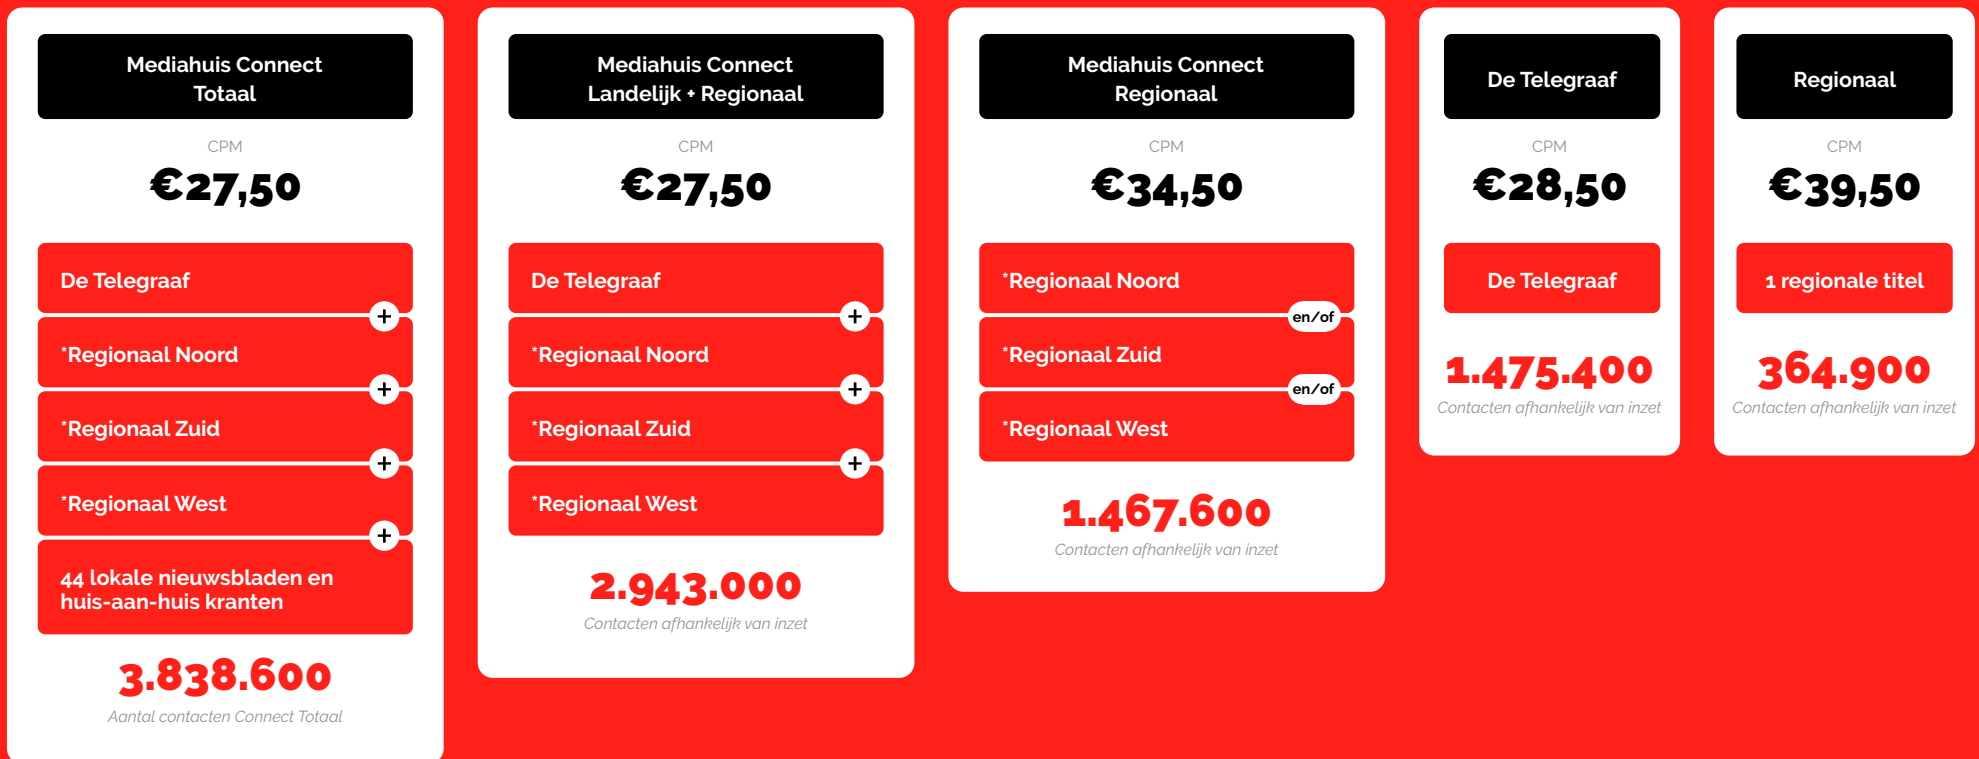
Mediahuis Connect Totaal

CPM

€27,50

De Telegraaf

+

*Regionaal Noord

+

*Regionaal Zuid

+

*Regionaal West

+

44 lokale nieuwsbladen en huis-aan-huis kranten

3.838.600

Aantal contacten Connect Totaal

Mediahuis Connect Landelijk + Regionaal

CPM

€27,50

De Telegraaf

+

*Regionaal Noord

+

*Regionaal Zuid

+

*Regionaal West

2.943.000

Contacten afhankelijk van inzet

Mediahuis Connect Regionaal

CPM

€34,50

*Regionaal Noord

en/of

*Regionaal Zuid

en/of

*Regionaal West

1.467.600

Contacten afhankelijk van inzet

De Telegraaf

CPM

€28,50

De Telegraaf

1.475.400

Contacten afhankelijk van inzet

Regionaal

CPM

€39,50

1 regionale titel

364.900

Contacten afhankelijk van inzet